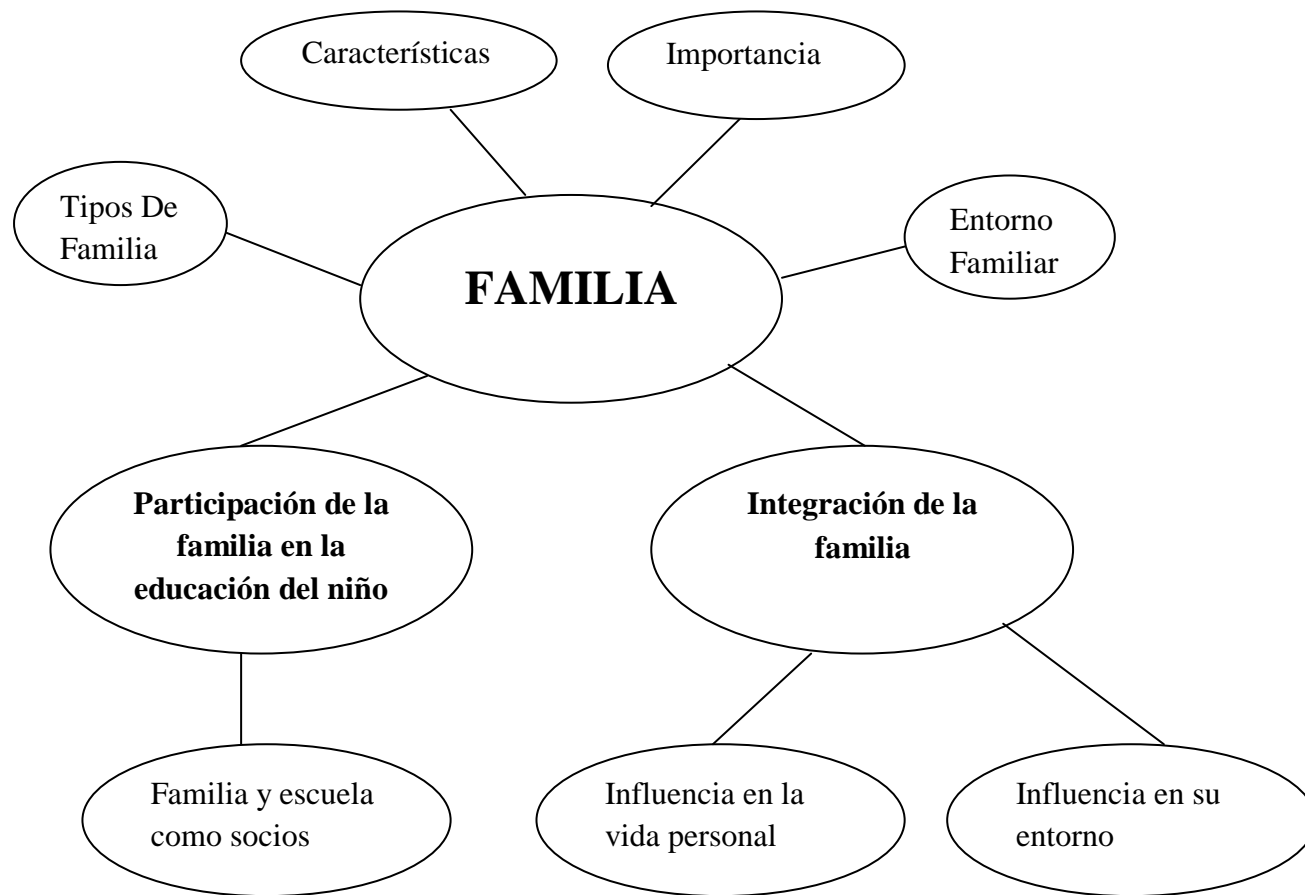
Características

Importancia

Tipos De Familia

FAMILIA

Entorno Familiar

Participación de la familia en la educación del niño

Integración de la familia

Familia y escuela como socios

Influencia en la vida personal

Influencia en su entorno